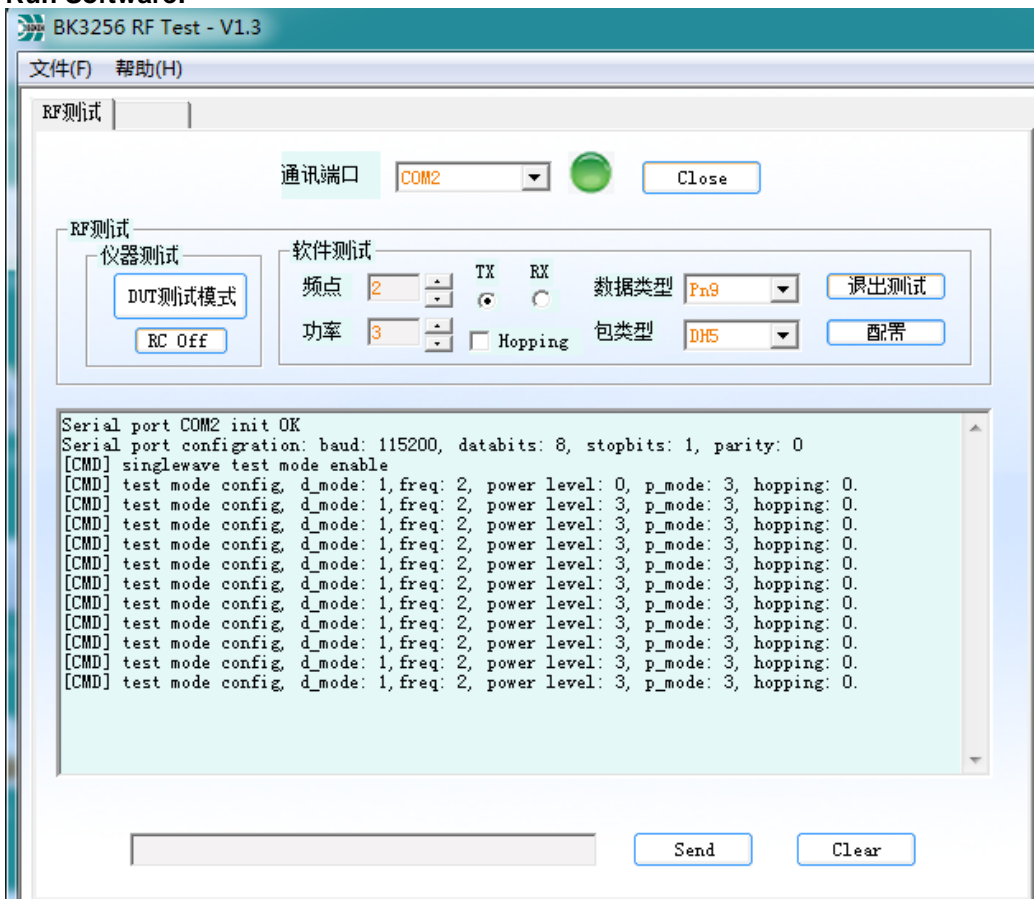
Run Software:

BK3256 RF Test - V1.3

文件(F) 帮助(H)

RF测试

通讯端口 COM2 Close

RF测试

仪器测试

DUT测试模式

RC Off

软件测试

频点 2

功率 3

TX RX

Hopping

数据类型 Pn9

包类型 DH5

退出测试

配置

Serial port COM2 init OK
Serial port configration: baud: 115200, databits: 8, stopbits: 1, parity: 0
[CMD] singlewave test mode enable
[CMD] test mode config, d_mode: 1,freq: 2, power level: 0, p_mode: 3, hopping: 0.
[CMD] test mode config, d_mode: 1,freq: 2, power level: 3, p_mode: 3, hopping: 0.
[CMD] test mode config, d_mode: 1,freq: 2, power level: 3, p_mode: 3, hopping: 0.
[CMD] test mode config, d_mode: 1,freq: 2, power level: 3, p_mode: 3, hopping: 0.
[CMD] test mode config, d_mode: 1,freq: 2, power level: 3, p_mode: 3, hopping: 0.
[CMD] test mode config, d_mode: 1,freq: 2, power level: 3, p_mode: 3, hopping: 0.
[CMD] test mode config, d_mode: 1,freq: 2, power level: 3, p_mode: 3, hopping: 0.
[CMD] test mode config, d_mode: 1,freq: 2, power level: 3, p_mode: 3, hopping: 0.
[CMD] test mode config, d_mode: 1,freq: 2, power level: 3, p_mode: 3, hopping: 0.
[CMD] test mode config, d_mode: 1,freq: 2, power level: 3, p_mode: 3, hopping: 0.
[CMD] test mode config, d_mode: 1,freq: 2, power level: 3, p_mode: 3, hopping: 0.

Send Clear